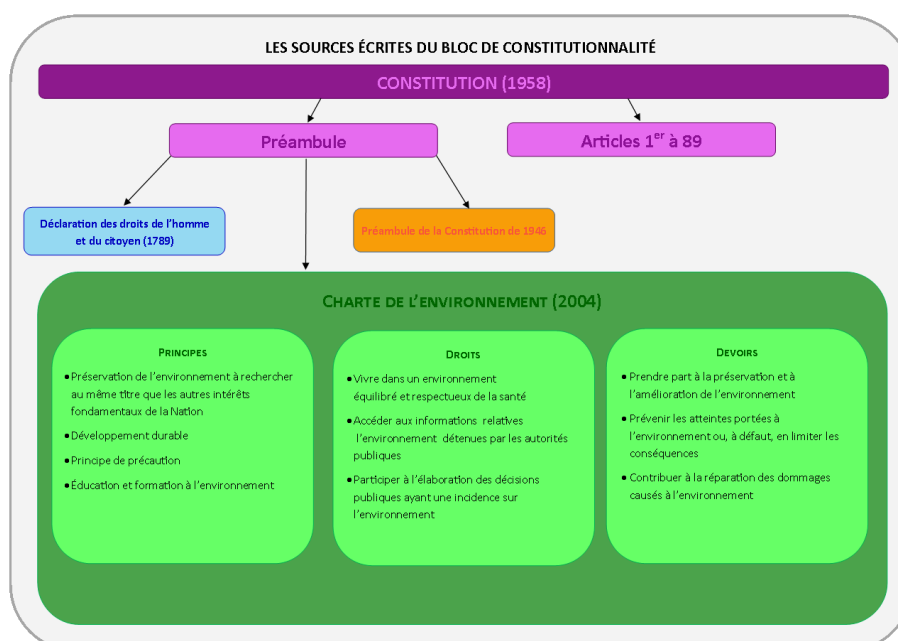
LES SOURCES ÉCRITES DU BLOC DE CONSTITUTIONNALITÉ

CONSTITUTION (1958)

Préambule

Articles 1$^{er}$ à 89

Déclaration des droits de l'homme et du citoyen (1789)

Préambule de la Constitution de 1946

CHARTE DE L'ENVIRONNEMENT (2004)

PRINCIPES

• Préservation de l'environnement à rechercher au même titre que les autres intérêts fondamentaux de la Nation

• Développement durable

• Principe de précaution

• Éducation et formation à l'environnement

DROITS

• Vivre dans un environnement équilibré et respectueux de la santé

• Accéder aux informations relatives l'environnement détenues par les autorités publiques

• Participer à l'élaboration des décisions publiques ayant une incidence sur l'environnement

DEVOIRS

• Prendre part à la préservation et à l'amélioration de l'environnement

• Prévenir les atteintes portées à l'environnement ou, à défaut, en limiter les conséquences

• Contribuer à la réparation des dommages causés à l'environnement